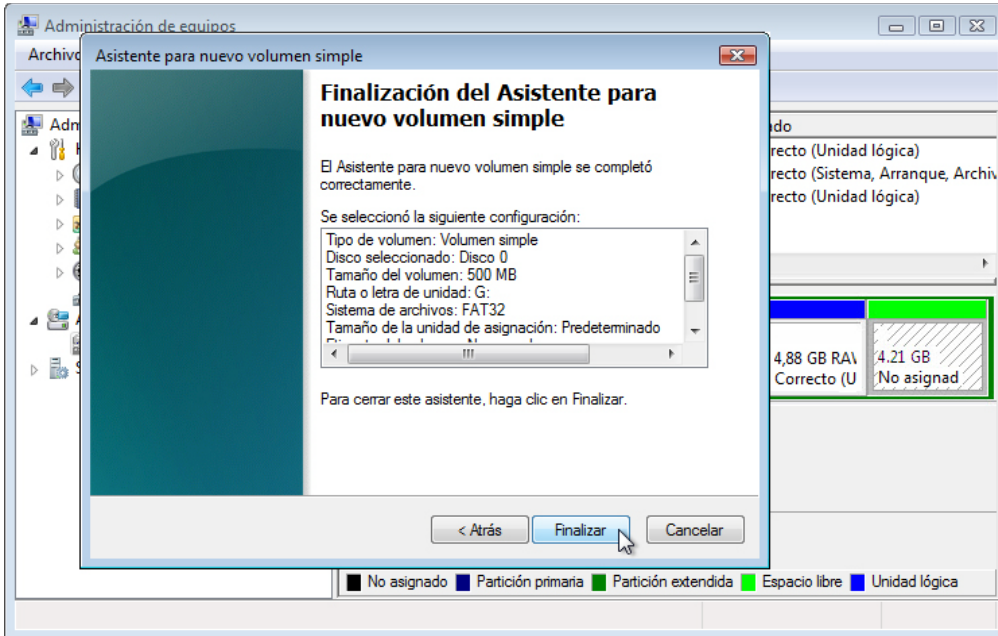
Administración de equipos

Archivo

Adm

ado
recto (Unidad lógica)
recto (Sistema, Arranque, Archiv
recto (Unidad lógica)

4,88 GB RAV
Correcto (U

4.21 GB
No asignad

Asistente para nuevo volumen simple

Finalización del Asistente para nuevo volumen simple

El Asistente para nuevo volumen simple se completó correctamente.

Se seleccionó la siguiente configuración:

Tipo de volumen: Volumen simple
Disco seleccionado: Disco 0
Tamaño del volumen: 500 MB
Ruta o letra de unidad: G:
Sistema de archivos: FAT32
Tamaño de la unidad de asignación: Predeterminado
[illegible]

Para cerrar este asistente, haga clic en Finalizar.

< Atrás | Finalizar | Cancelar

No asignado | Partición primaria | Partición extendida | Espacio libre | Unidad lógica